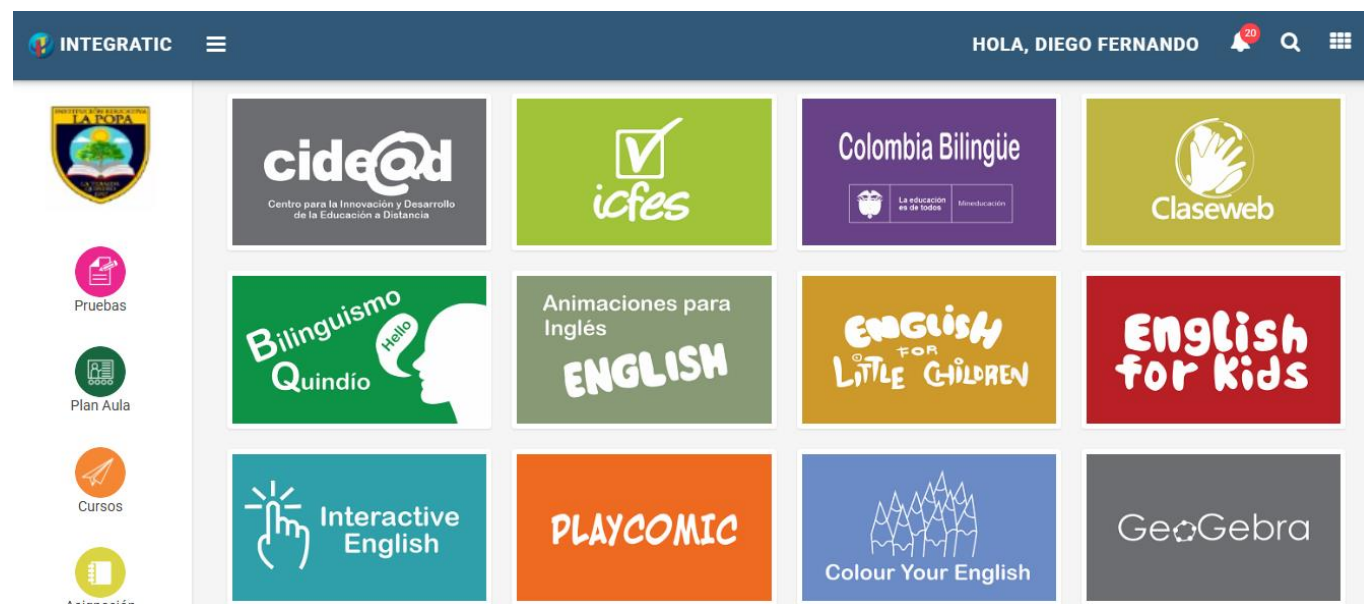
INTEGRATIC

HOLA, DIEGO FERNANDO 20

INSTITUCIÓN EDUCATIVA LA POPA

Pruebas

Plan Aula

Cursos

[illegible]

cide@d
Centro para la Innovación y Desarrollo de la Educación a Distancia

icfes

Colombia Bilingüe
La educación es de todos | Mineducación

Claseweb

Bilinguismo Hello Quindío

Animaciones para Inglés
ENGLISH

ENGLISH FOR LITTLE CHILDREN

English for Kids

Interactive English

PLAYCOMIC

Colour Your English

GeoGebra